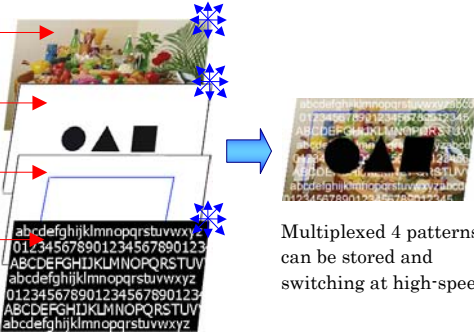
abcdefghijklmnopqrstuvwxyz
01234567890123456789012
ABCDEFGHIJKLMNOPQRSTUV
abcdefghijklmnopqrstuvwxyz
01234567890123456789012
ABCDEFGHIJKLMNOPQRSTUV
abcdefghijklmnopqrstuvwxyz

abcdefghijklmnopqrstuvwxyz
01234567890123456789012345
ABCDEFGHIJKLMNOPQRSTUV
abcdefghijklmnopqrstuvwxyz
01234567890123456789012345
ABCDEFGHIJKLMNOPQRSTUV
abcdefghijklmnopqrstuvwxyz

Multiplexed 4 patterns can be stored and switching at high-spee